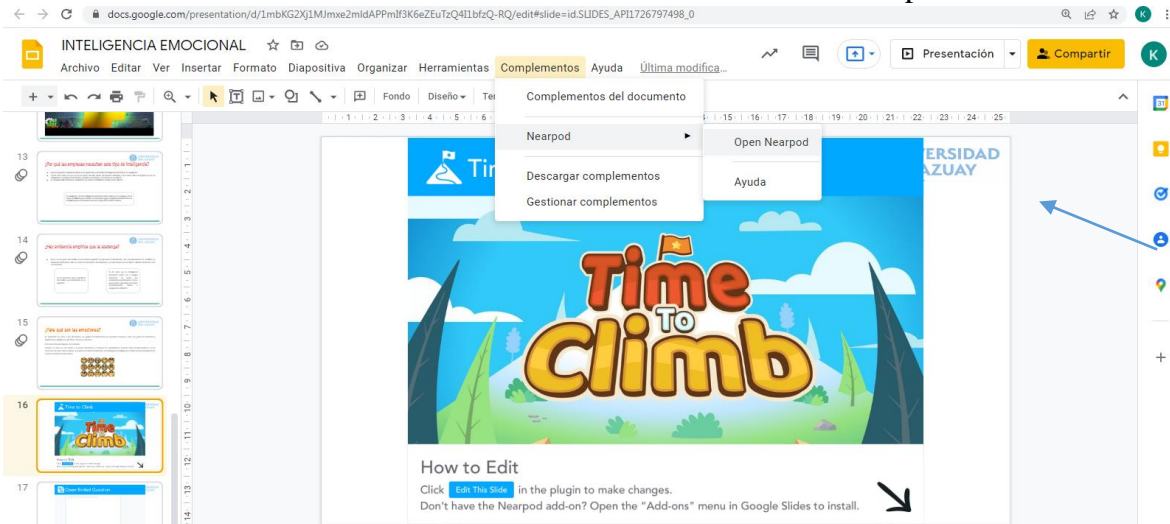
docs.google.com/presentation/d/1mbKG2Xj1MJmxe2mldAPPmIf3K6eZEuTzQ4I1bfzQ-RQ/edit#slide=id.SLIDES_API1726797498_0

INTELIGENCIA EMOCIONAL

Archivo Editar Ver Insertar Formato Diapositiva Organizar Herramientas Complementos Ayuda Última modifica...

Presentación Compartir K

Fondo Diseño Te

Complementos del documento

Nearpod

Open Nearpod

Ayuda

Descargar complementos

Gestionar complementos

13

¿Por qué las empresas necesitan este tipo de inteligencia?

14

¿Hay evidencia empírica que la sustenga?

15

¿Para qué son las emociones?

16

Time to Climb

17

Open Ended Question

Ti

ERSIDAD
AZUAY

Time To Climb

How to Edit

Click Edit This Slide in the plugin to make changes.
Don't have the Nearpod add-on? Open the "Add-ons" menu in Google Slides to install.